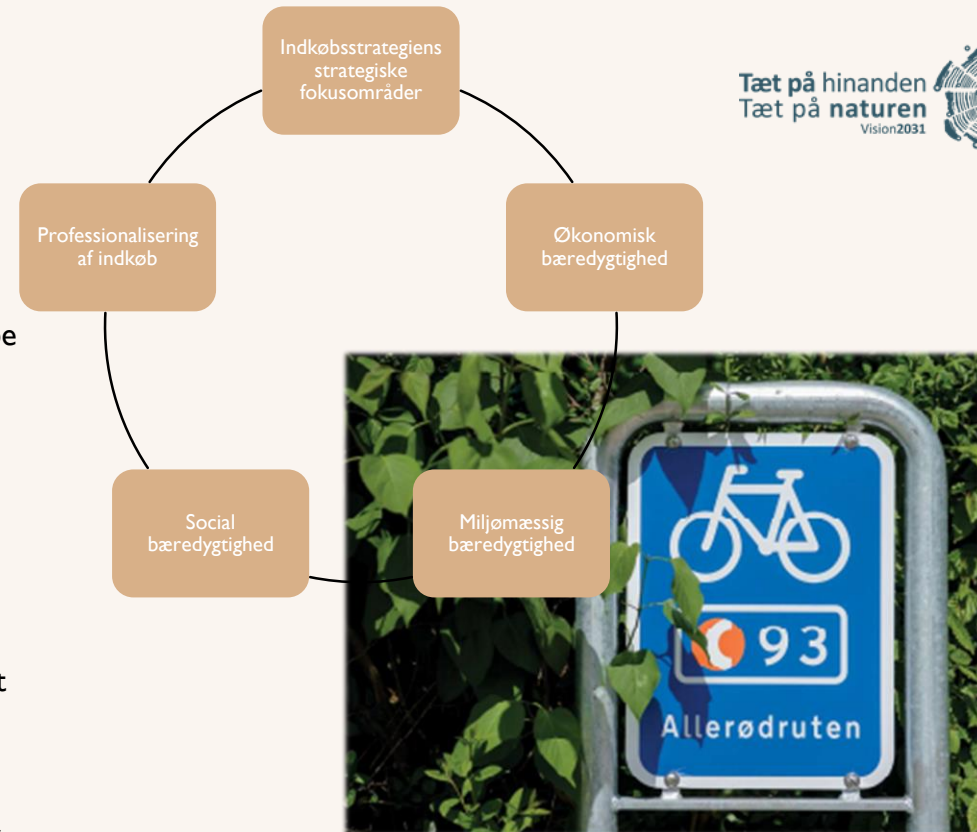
Indkøbsstrategiens strategiske fokusområder

Tæt på hinanden
Tæt på naturen
Vision2031

Professionalisering af indkøb

Økonomisk bæredygtighed

e

Social bæredygtighed

Miljømæssig bæredygtighed

t

93

Allerødruten